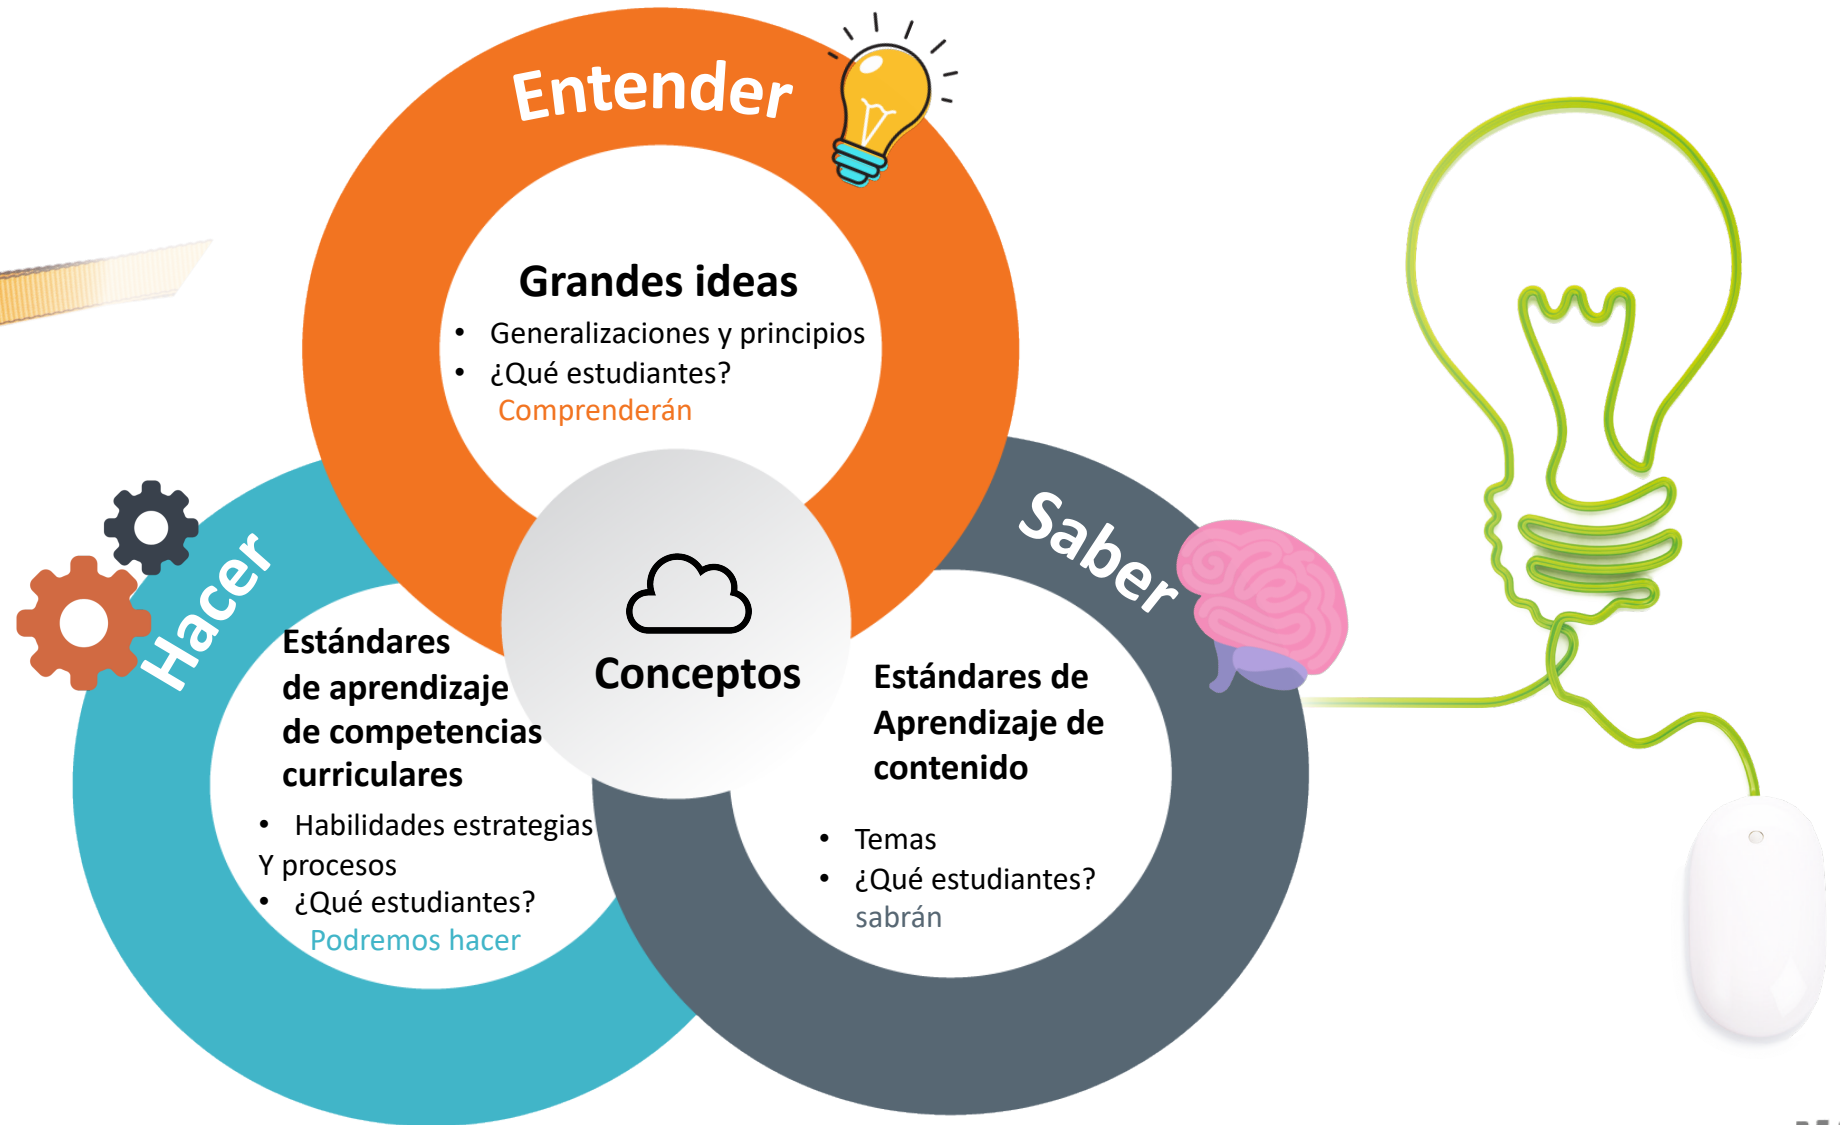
Entender

Grandes ideas
• Generalizaciones y principios
• ¿Qué estudiantes? Comprenderán

Hacer

Estándares de aprendizaje de competencias curriculares
• Habilidades estrategias Y procesos
• ¿Qué estudiantes? Podremos hacer

Conceptos

Saber

Estándares de Aprendizaje de contenido
• Temas
• ¿Qué estudiantes? sabrán